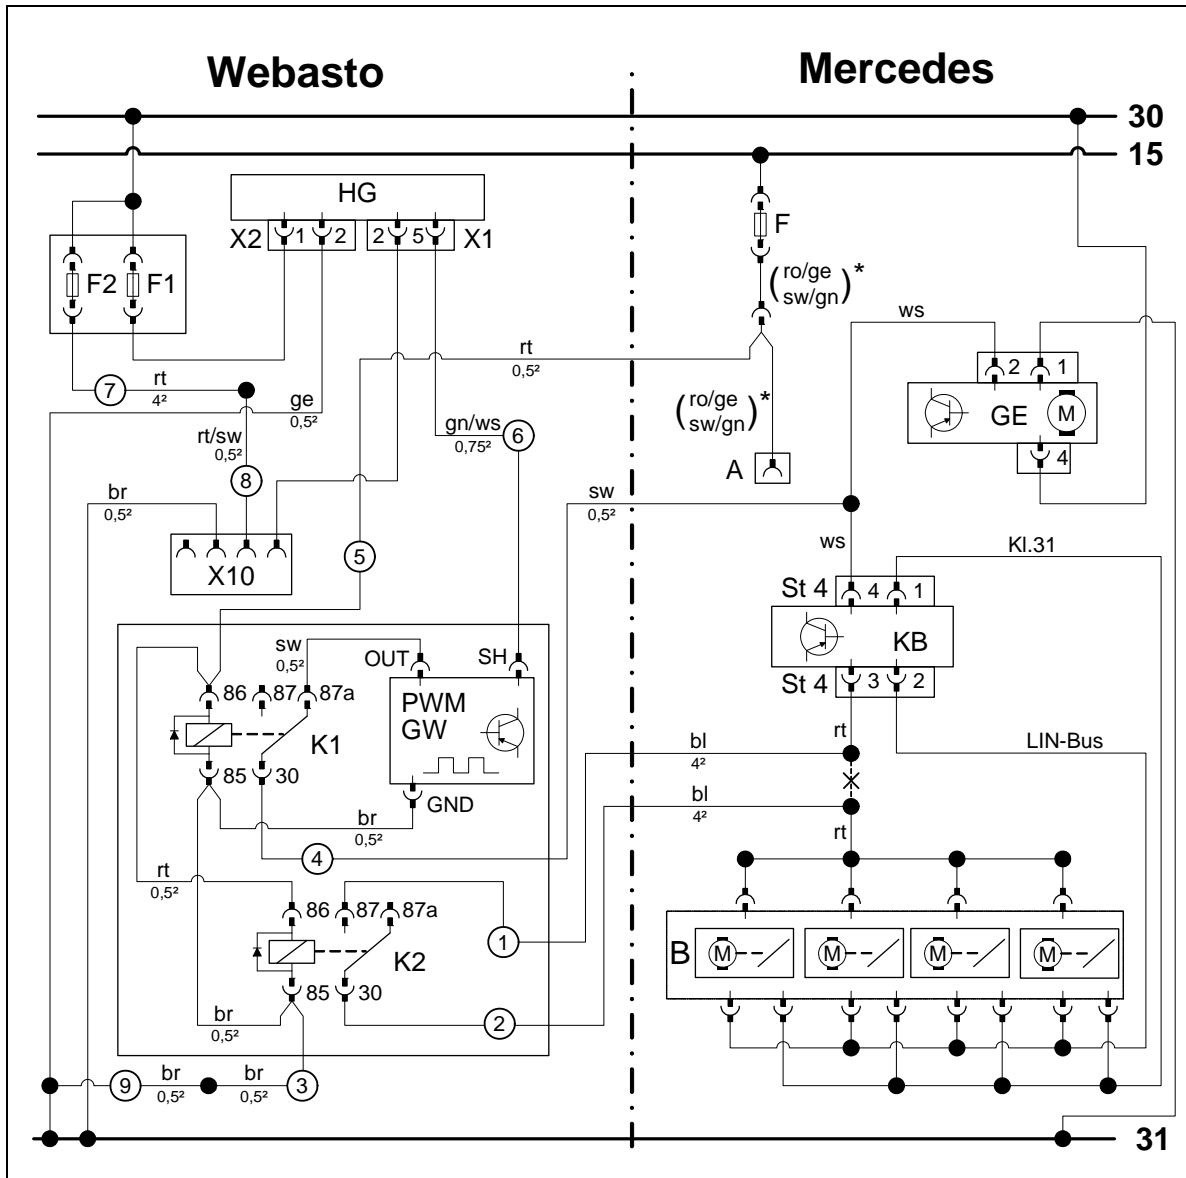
Webasto

Mercedes

30

15

31

HG

X2 1 2

2 5 X1

F2 F1

F

$\left(\frac{\text{ro/ge}}{\text{sw/gn}}\right)^*$

$\left(\frac{\text{ro/ge}}{\text{sw/gn}}\right)^*$

A

ws

2 1

GE

M

4

rt
0,5²

7 rt
4²

ge
0,5²

rt/sw
0,5²

8

gn/ws
0,75²

6

br
0,5²

X10

5

sw
0,5²

ws

Kl.31

St 4 4 1

KB

St 4 3 2

sw
0,5²

OUT

SH

86 87 87a

PWM
GW

K1

85 30

GND

br
0,5²

4

bl
4²

rt

bl
4²

rt

LIN-Bus

rt
0,5²

86 87 87a

1

K2

85 30

br
0,5²

2

B

M M M M

9 br
0,5²

br
0,5²

3